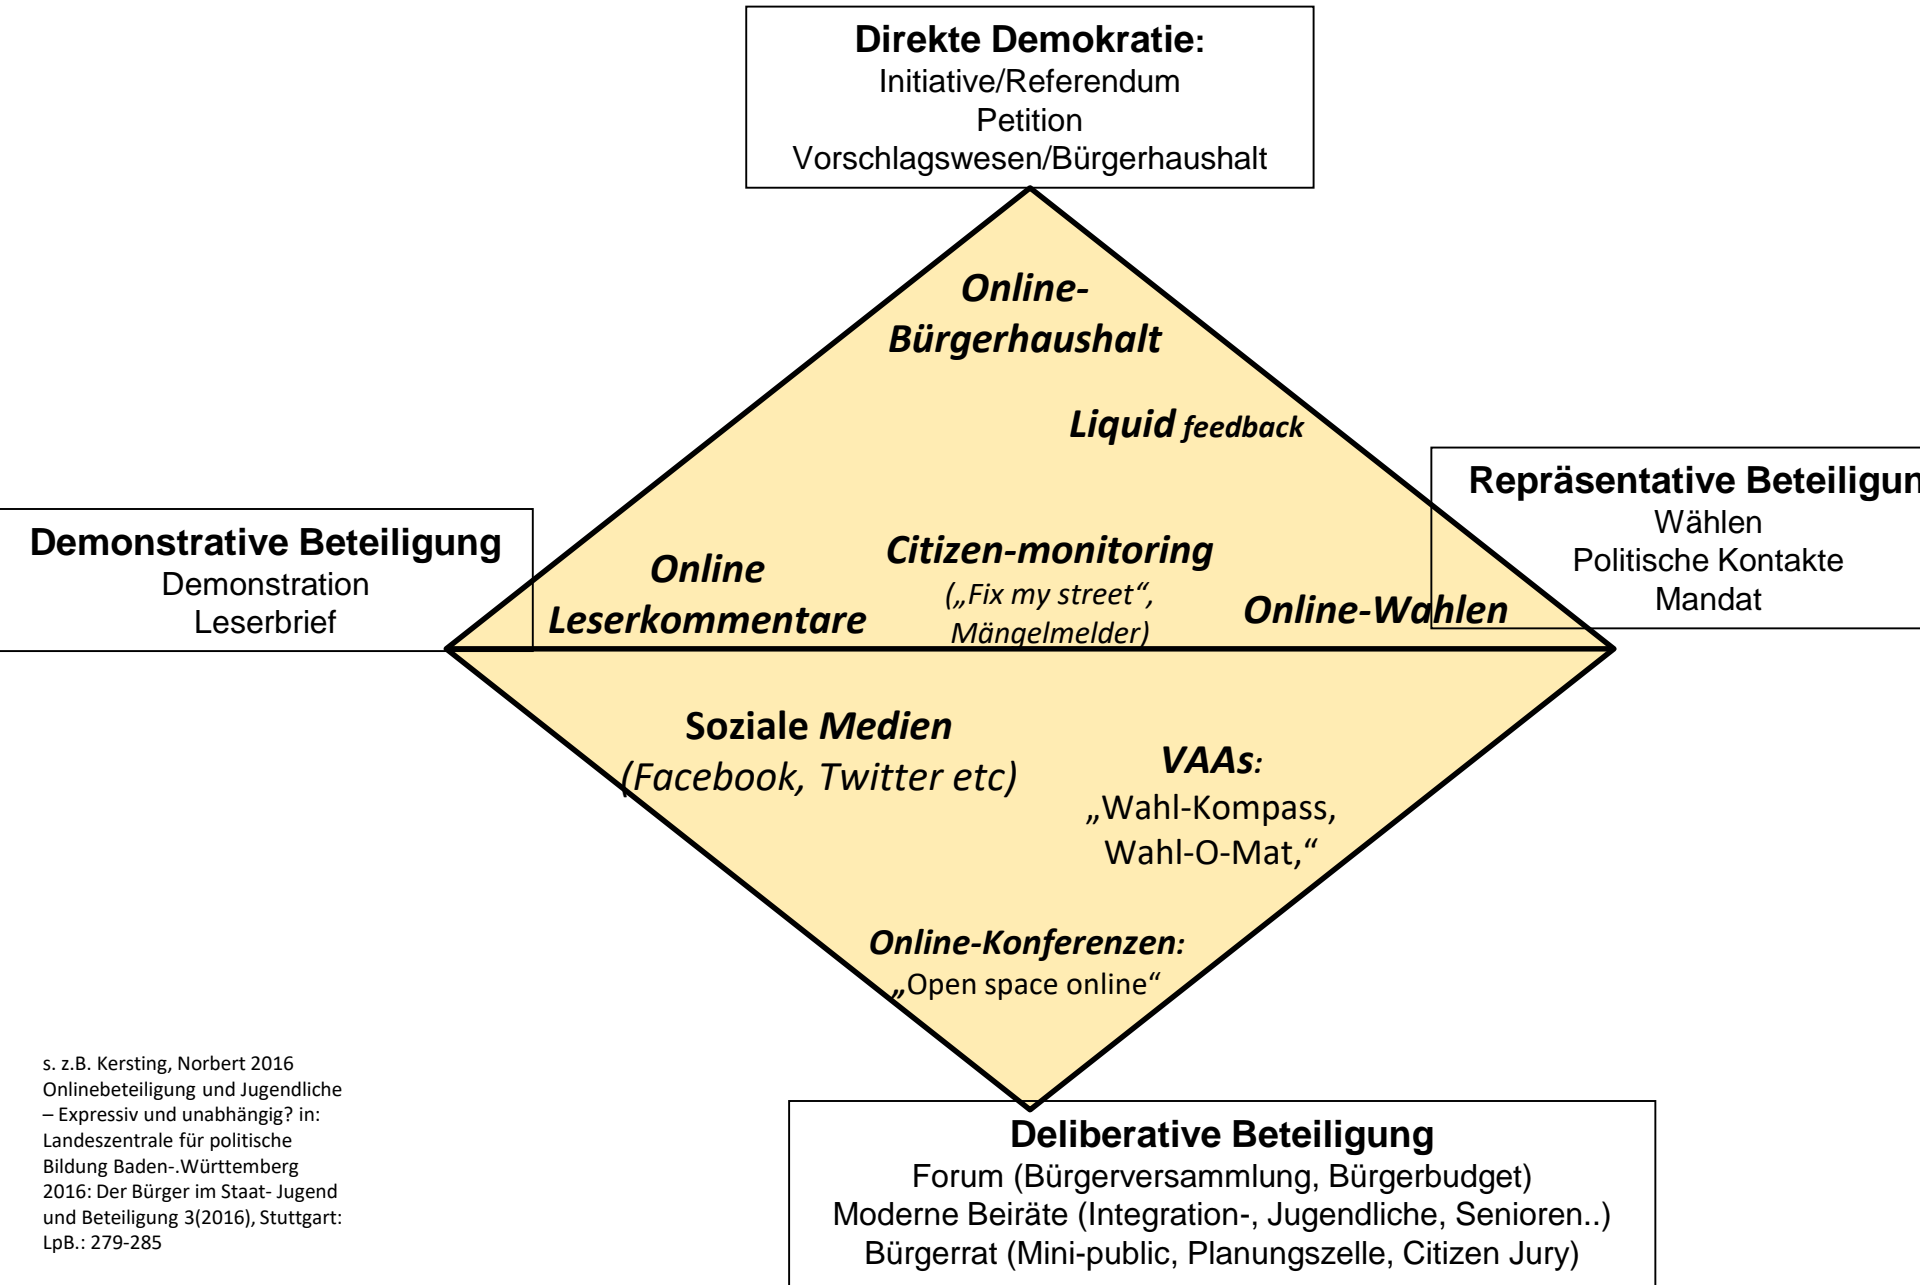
**Direkte Demokratie:**
Initiative/Referendum
Petition
Vorschlagswesen/Bürgerhaushalt

*Online-Bürgerhaushalt*

*Liquid feedback*

**Repräsentative Beteiligun**
Wählen
Politische Kontakte
Mandat

**Demonstrative Beteiligung**
Demonstration
Leserbrief

*Online Leserkommentare*

*Citizen-monitoring*
*(„Fix my street“, Mängelmelder)*

*Online-Wahlen*

Soziale *Medien*
*(Facebook, Twitter etc)*

*VAAs:*
„Wahl-Kompass, Wahl-O-Mat,“

*Online-Konferenzen:*
„Open space online“

s. z.B. Kersting, Norbert 2016 Onlinebeteiligung und Jugendliche – Expressiv und unabhängig? in: Landeszentrale für politische Bildung Baden-.Württemberg 2016: Der Bürger im Staat- Jugend und Beteiligung 3(2016), Stuttgart: LpB.: 279-285

**Deliberative Beteiligung**
Forum (Bürgerversammlung, Bürgerbudget)
Moderne Beiräte (Integration-, Jugendliche, Senioren..)
Bürgerrat (Mini-public, Planungszelle, Citizen Jury)